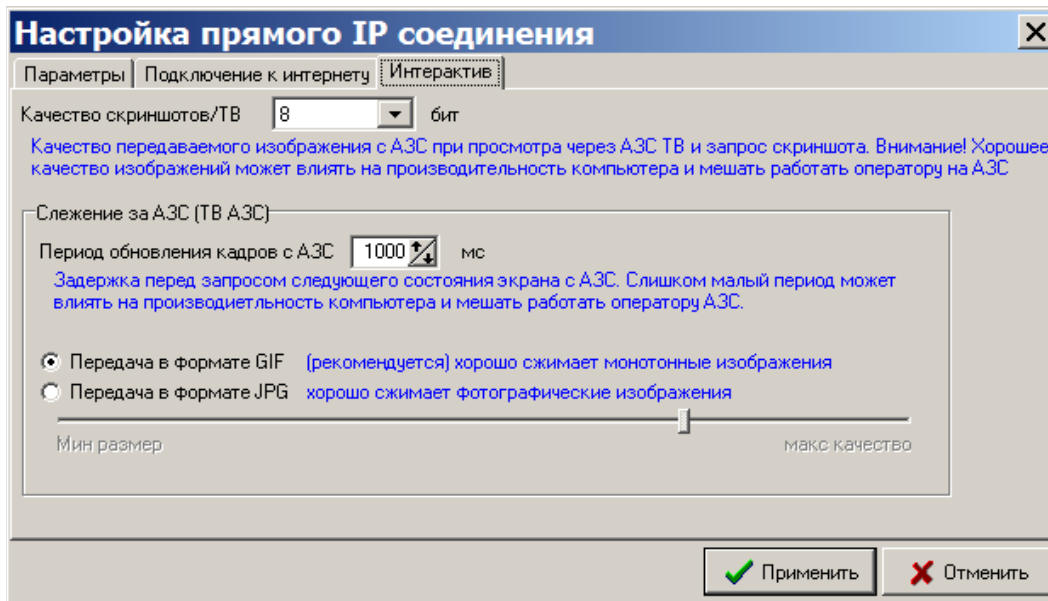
Настройка прямого IP соединения

Параметры | Подключение к интернету | Интерактив

Качество скриншотов/ТВ 8 бит

Качество передаваемого изображения с АЗС при просмотра через АЗС ТВ и запрос скриншота. Внимание! Хорошее качество изображений может влиять на производительность компьютера и мешать работать оператору на АЗС

Слежение за АЗС (ТВ АЗС)

Период обновления кадров с АЗС 1000 мс

Задержка перед запросом следующего состояния экрана с АЗС. Слишком малый период может влиять на производиетльность компьютера и мешать работать оператору АЗС.

Передача в формате GIF (рекомендуется) хорошо сжимает монотонные изображения

Передача в формате JPG хорошо сжимает фотографические изображения

Мин размер

макс качество

Применить

Отменить